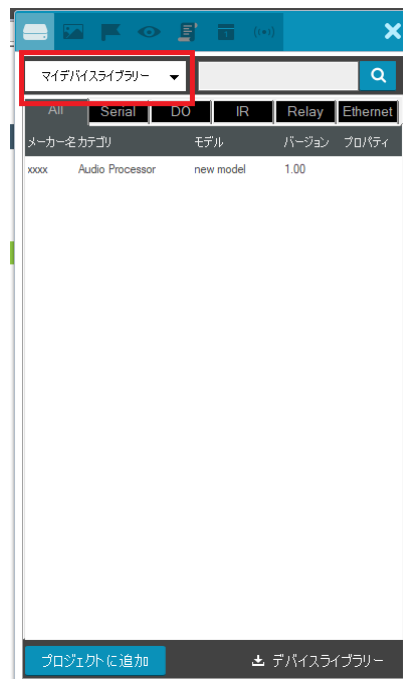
マイデバイスライブラリー

All | Serial | DO | IR | Relay | Ethernet

| メーカー名 | カテゴリ | モデル | バージョン | プロパティ |
|---|---|---|---|---|
| xxxx | Audio Processor | new model | 1.00 | |

プロジェクトに追加

デバイスライブラリー